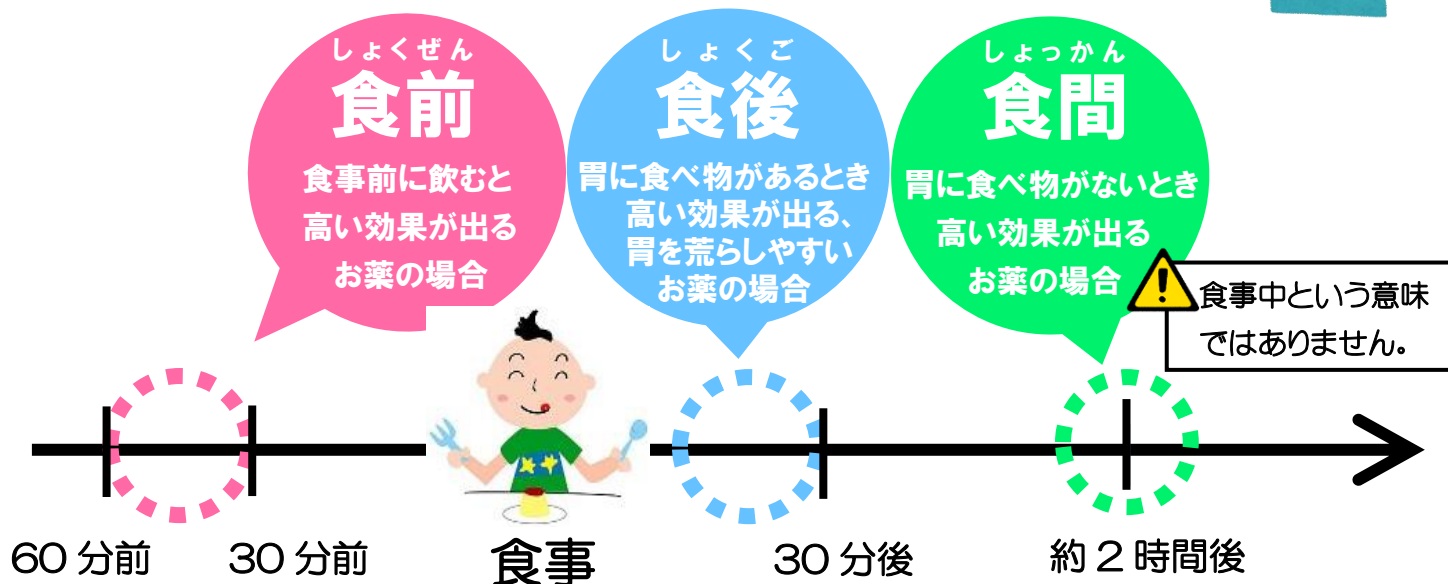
しょくぜん
食前
食事前に飲むと高い効果が出るお薬の場合

しょくご
食後
胃に食べ物があるとき高い効果が出る、胃を荒らしやすいお薬の場合

しょっかん
食間
胃に食べ物がないとき高い効果が出るお薬の場合

食事中という意味ではありません。

60 分前
30 分前
食事
30 分後
約 2 時間後